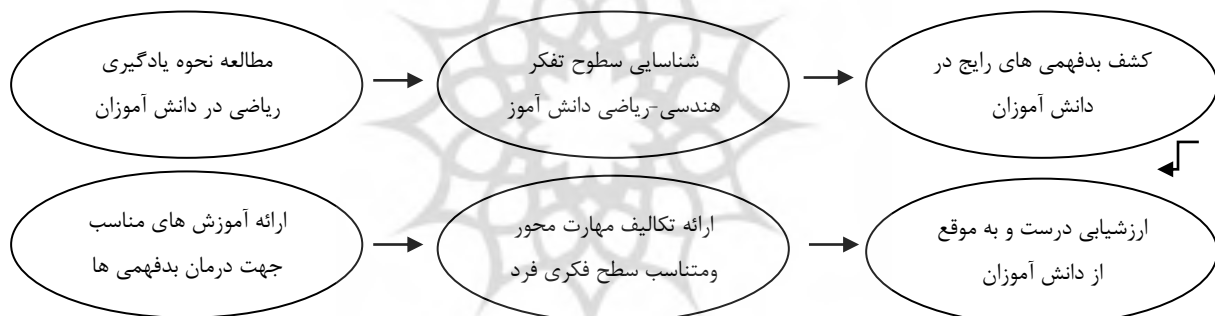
مطالعه نحوه یادگیری ریاضی در دانش آموزان

شناسایی سطوح تفکر هندسی-ریاضی دانش آموز

کشف بدفهمی های رایج در دانش آموزان

ارائه آموزش های مناسب جهت درمان بدفهمی ها

ارائه تکالیف مهارت محور ومتناسب سطح فکری فرد

ارزشیابی درست و به موقع از دانش آموزان